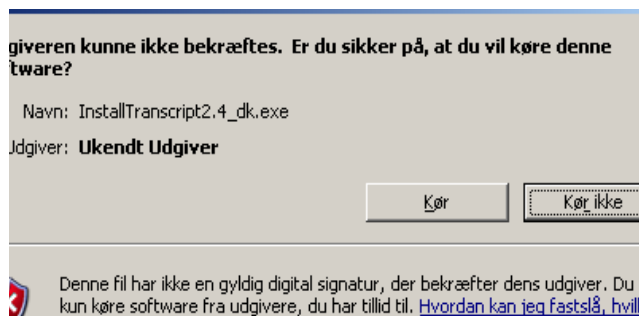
giveren kunne ikke bekræftes. Er du sikker på, at du vil køre denne tware?

Navn: InstallTranscript2.4_dk.exe

Jdgiver: Ukendt Udgiver

Kør

Kør ikke

Denne fil har ikke en gyldig digital signatur, der bekræfter dens udgiver. Du kun køre software fra udgivere, du har tillid til. Hvordan kan jeg fastslå, hvil